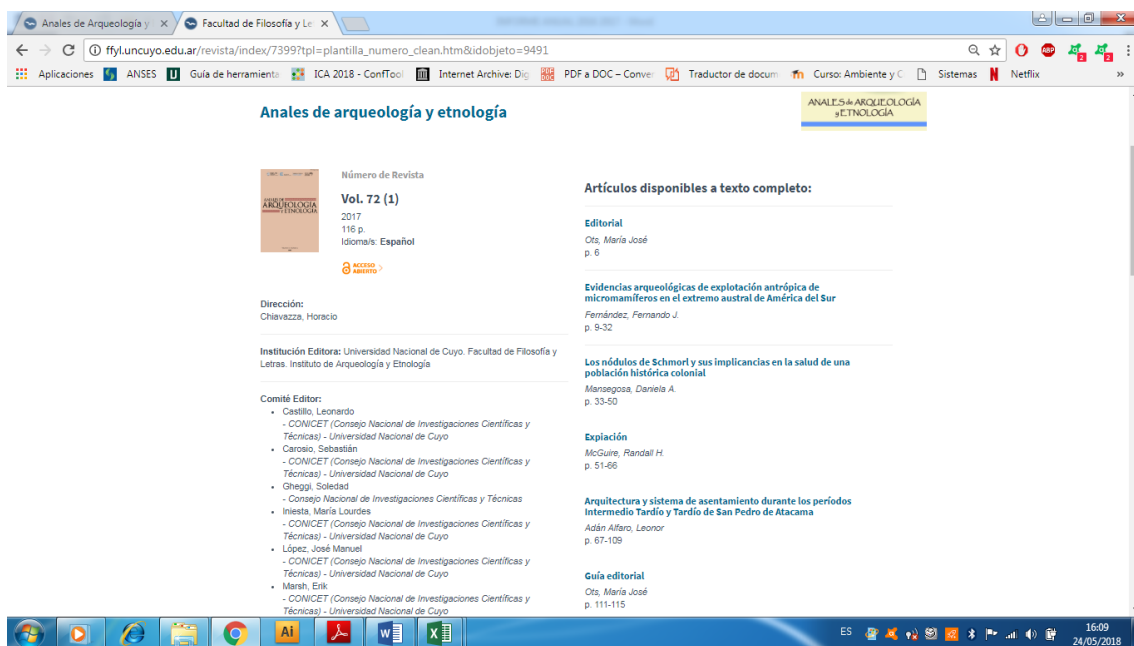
Anales de Arqueología y × Facultad de Filosofía y Le ×

ffyl.uncuyo.edu.ar/revista/index/7399?tpl=plantilla_numero_clean.htm&idobjeto=9491

Aplicaciones ANSES Guía de herramienta ICA 2018 - ConfTool Internet Archive: Dig PDF a DOC – Conver Traductor de docum Curso: Ambiente y C Sistemas Netflix »

Anales de arqueología y etnología

ANALES de ARQUEOLOGÍA y ETNOLOGÍA

ANALES de ARQUEOLOGÍA y ETNOLOGÍA

Número de Revista

Vol. 72 (1)

2017
116 p.
Idioma/s: Español

ACCESO ABIERTO

Dirección:
Chiavazza, Horacio

Institución Editora: Universidad Nacional de Cuyo. Facultad de Filosofía y Letras. Instituto de Arqueología y Etnología

Comité Editor:
- Castillo, Leonardo
- CONICET (Consejo Nacional de Investigaciones Científicas y Técnicas) - Universidad Nacional de Cuyo
- Carosio, Sebastián
- CONICET (Consejo Nacional de Investigaciones Científicas y Técnicas) - Universidad Nacional de Cuyo
- Gheggi, Soledad
- Consejo Nacional de Investigaciones Científicas y Técnicas
- Iniesta, María Lourdes
- CONICET (Consejo Nacional de Investigaciones Científicas y Técnicas) - Universidad Nacional de Cuyo
- López, José Manuel
- CONICET (Consejo Nacional de Investigaciones Científicas y Técnicas) - Universidad Nacional de Cuyo
- Marsh, Erik
- CONICET (Consejo Nacional de Investigaciones Científicas y Técnicas) - Universidad Nacional de Cuyo

Artículos disponibles a texto completo:

Editorial
Ots, María José
p. 6

Evidencias arqueológicas de explotación antrópica de micromamíferos en el extremo austral de América del Sur
Fernández, Fernando J.
p. 9-32

Los nódulos de Schmorl y sus implicancias en la salud de una población histórica colonial
Mansegosa, Daniela A.
p. 33-50

Expiación
McGuire, Randall H.
p. 51-66

Arquitectura y sistema de asentamiento durante los períodos Intermedio Tardío y Tardío de San Pedro de Atacama
Adán Alfaro, Leonor
p. 67-109

Guía editorial
Ots, María José
p. 111-115

ES 16:09 24/05/2018